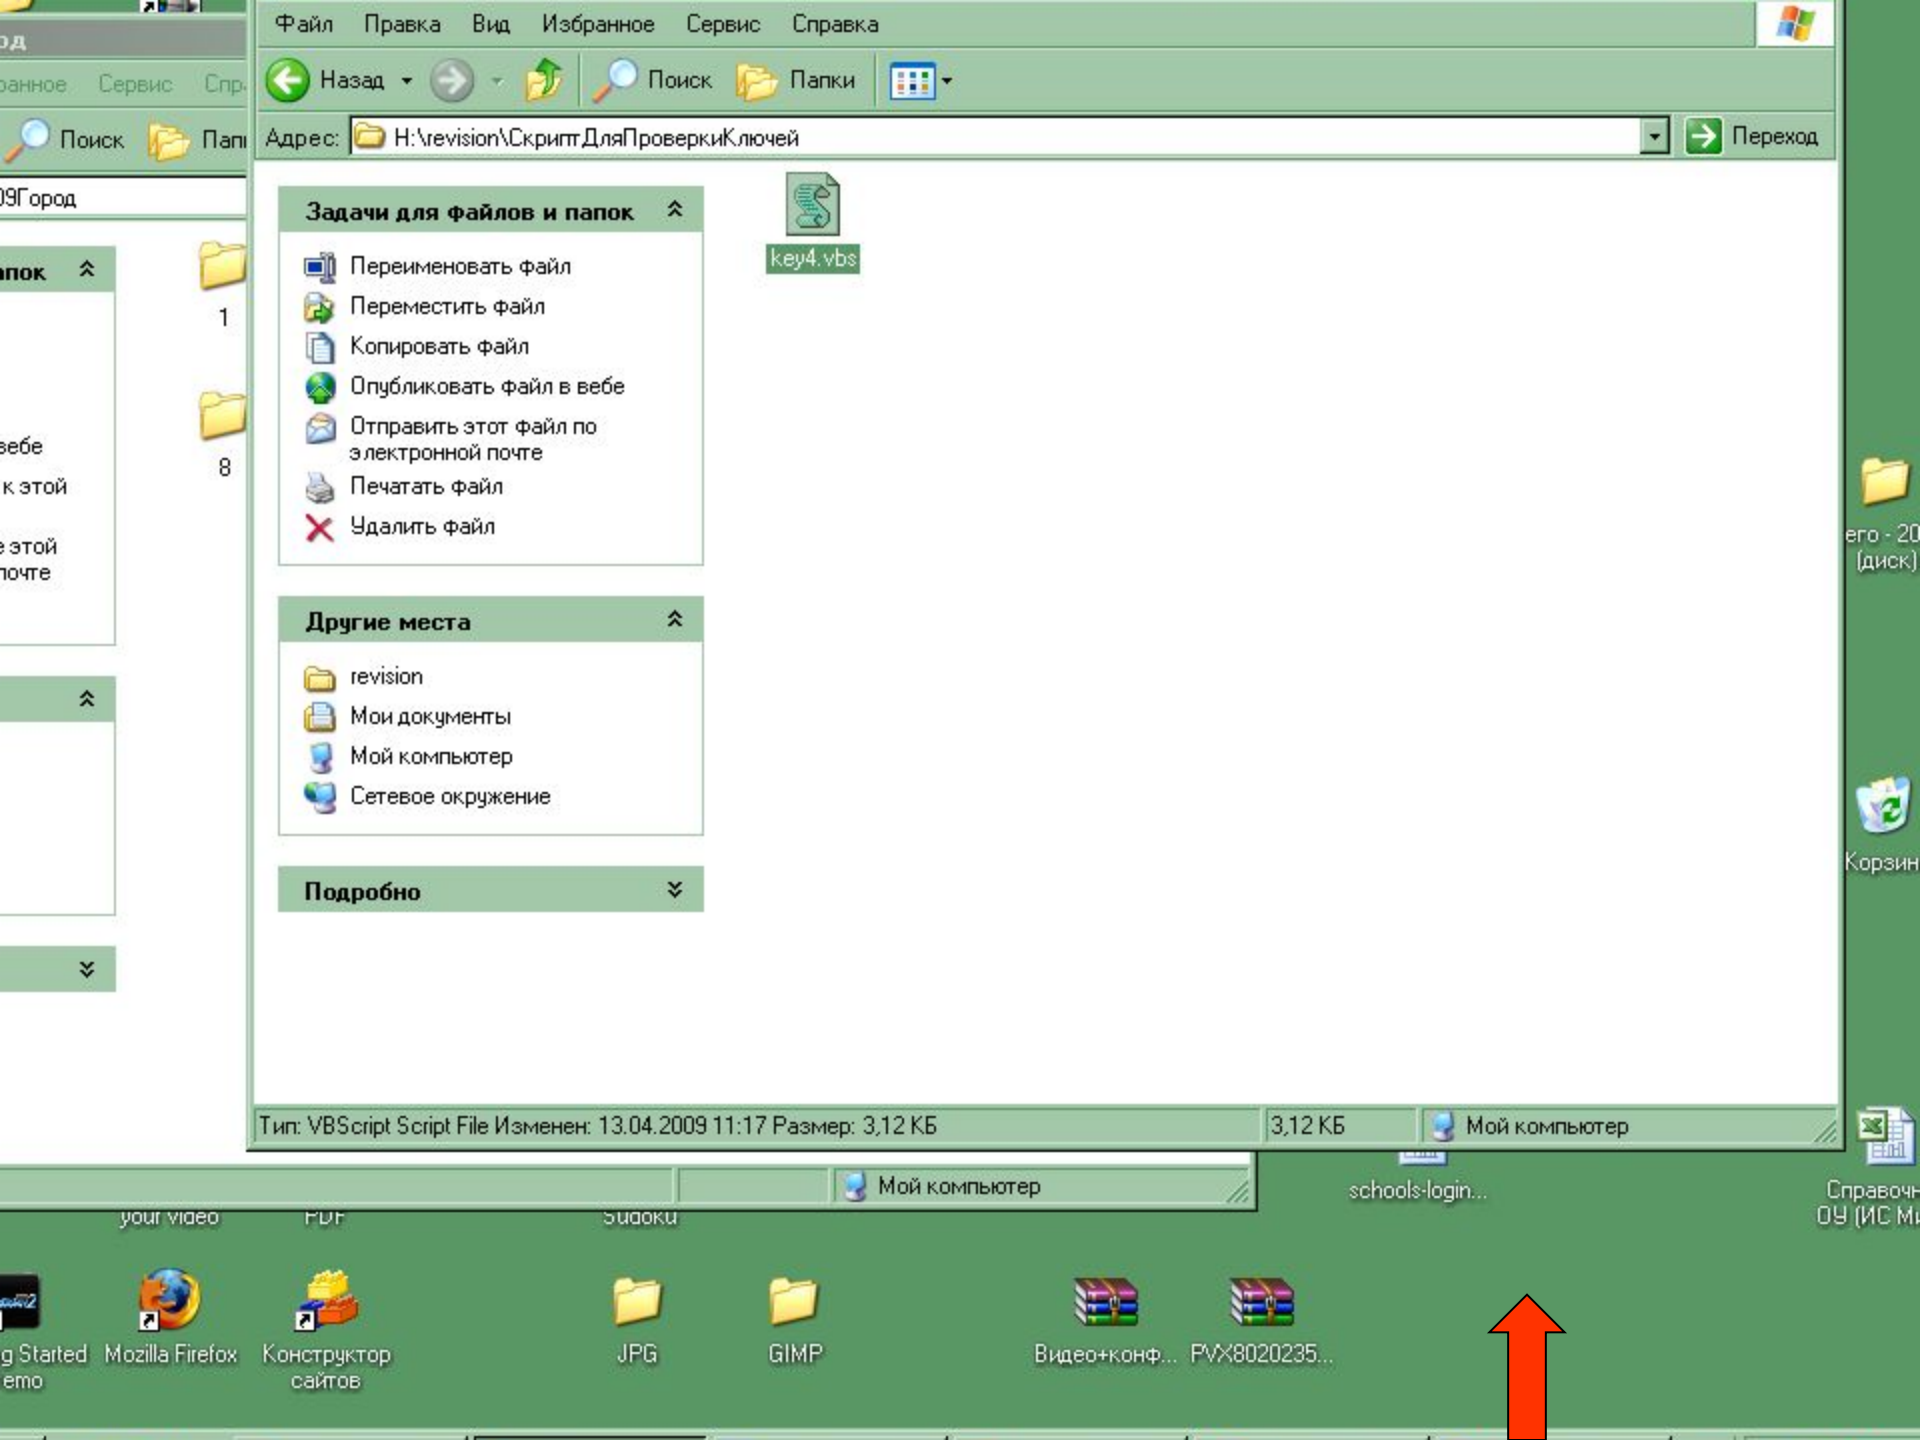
од
ранное Сервис Спр
Поиск Папі
09Город
апок
1
8
вебе
к этой
е этой
почте

Файл Правка Вид Избранное Сервис Справка
Назад Поиск Папки
Адрес: H:\revision\СкриптДляПроверкиКлючей
Переход

Задачи для файлов и папок
Переименовать файл
Переместить файл
Копировать файл
Опубликовать файл в вебе
Отправить этот файл по электронной почте
Печатать файл
Удалить файл

Другие места
revision
Мои документы
Мой компьютер
Сетевое окружение

Подробно

key4.vbs

Тип: VBScript Script File Изменен: 13.04.2009 11:17 Размер: 3,12 КБ
3,12 КБ
Мой компьютер

Мой компьютер

его - 20
(диск)
Корзин
schools-login...
Справоч
ОУ (ИС М
your video
PDF
Sudoku
g Started
emo
Mozilla Firefox
Конструктор сайтов
JPG
GIMP
Видео+конф...
PVX8020235...